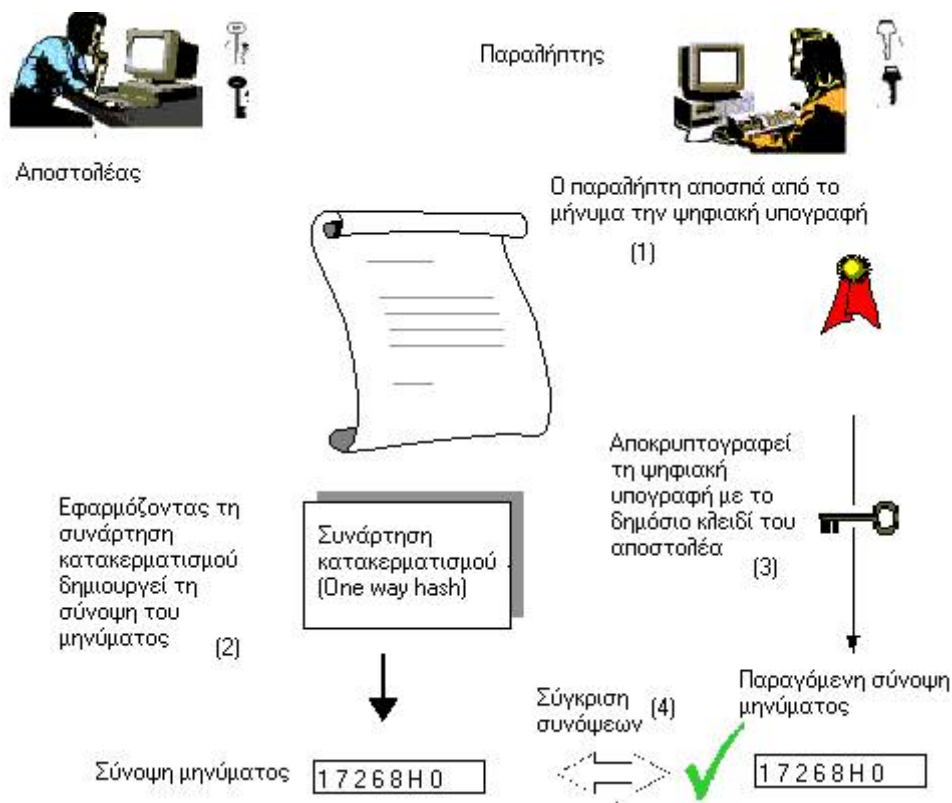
Παραλήπτης

Αποστολέας

Ο παραλήπτη αποσπά από το μήνυμα την ψηφιακή υπογραφή

(1)

Αποκρυπτογραφεί τη ψηφιακή υπογραφή με το δημόσιο κλειδί του αποστολέα

(3)

Εφαρμόζοντας τη συνάρτηση κατακερματισμού δημιουργεί τη σύνοψη του μηνύματος

(2)

Συνάρτηση κατακερματισμού (One way hash)

Παραγόμενη σύνοψη μηνύματος

Σύγκριση συνόψεων (4)

Σύνοψη μηνύματος 17268H0

17268H0